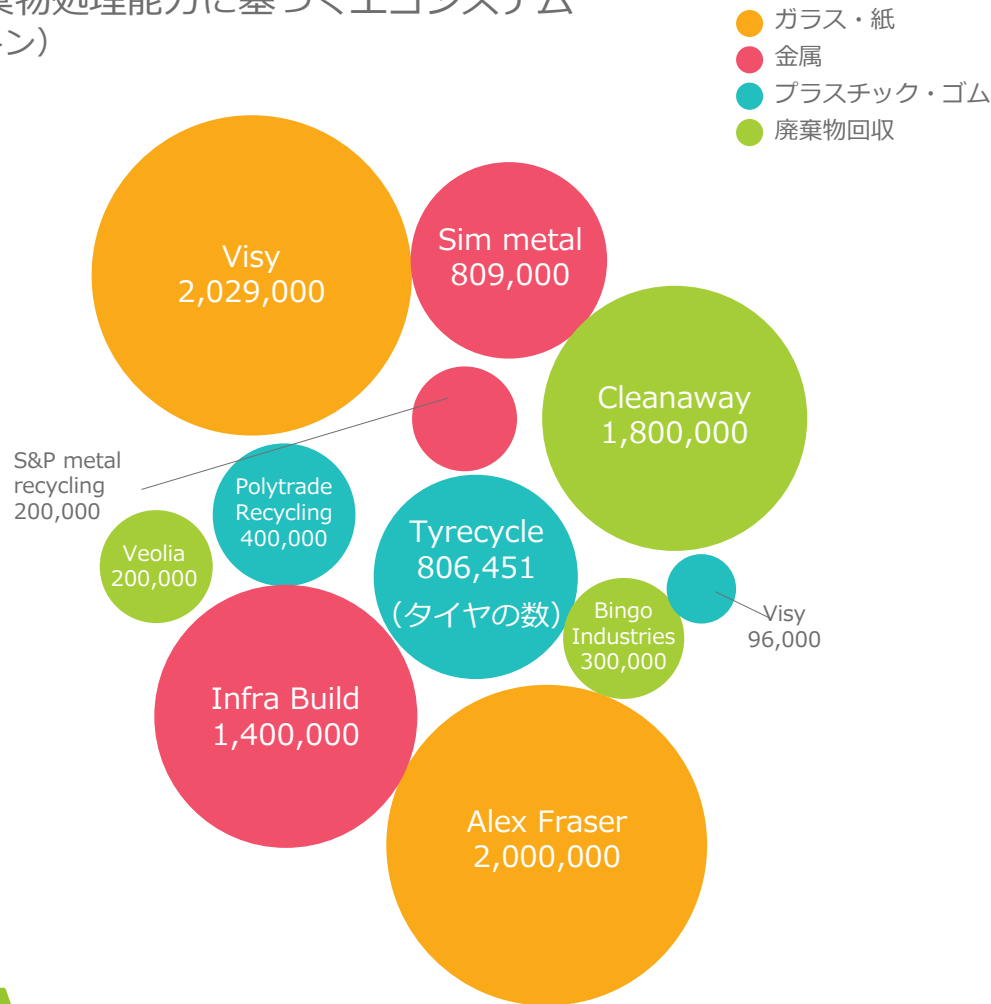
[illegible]棄物処理能力に基づくエコシステム
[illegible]ン)

ガラス・紙
金属
プラスチック・ゴム
廃棄物回収

Visy
2,029,000

Sim metal
809,000

Cleanaway
1,800,000

S&P metal recycling
200,000

Polytrade Recycling
400,000

Tyrecycle
806,451
(タイヤの数)

Veolia
200,000

Bingo Industries
300,000

Visy
96,000

Infra Build
1,400,000

Alex Fraser
2,000,000